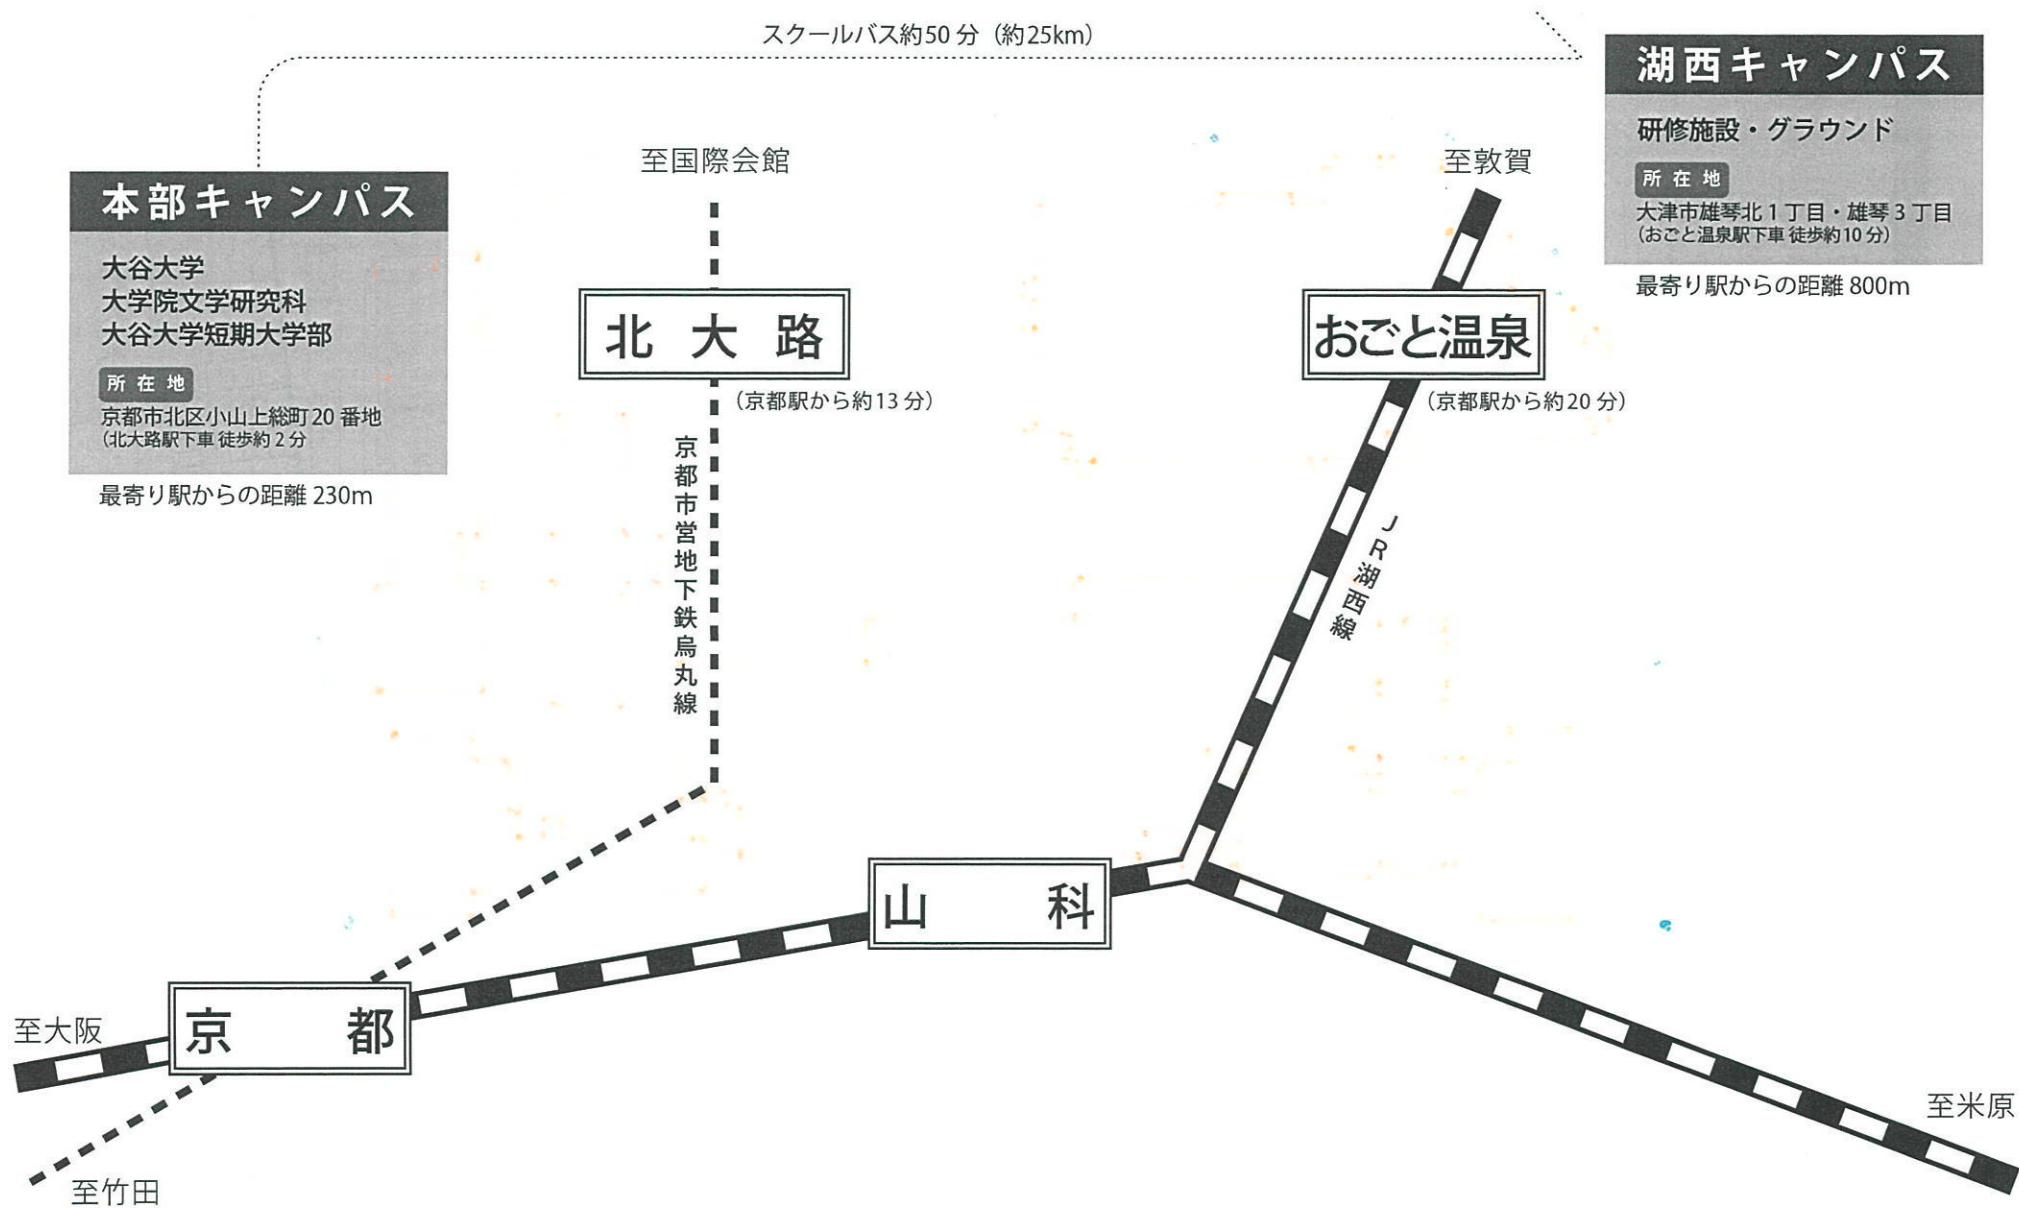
スクールバス約50分（約25km）

本部キャンパス

大谷大学
大学院文学研究科
大谷大学短期大学部

所在地
京都市北区小山上総町20番地
（北大路駅下車 徒歩約2分）

最寄り駅からの距離 230m

湖西キャンパス

研修施設・グラウンド

所在地
大津市雄琴北1丁目・雄琴3丁目
（おごと温泉駅下車 徒歩約10分）

最寄り駅からの距離 800m

至国際会館

至敦賀

北大路
（京都駅から約13分）

おごと温泉
（京都駅から約20分）

京都市営地下鉄烏丸線

JR湖西線

山科

至大阪

京都

至竹田

至米原